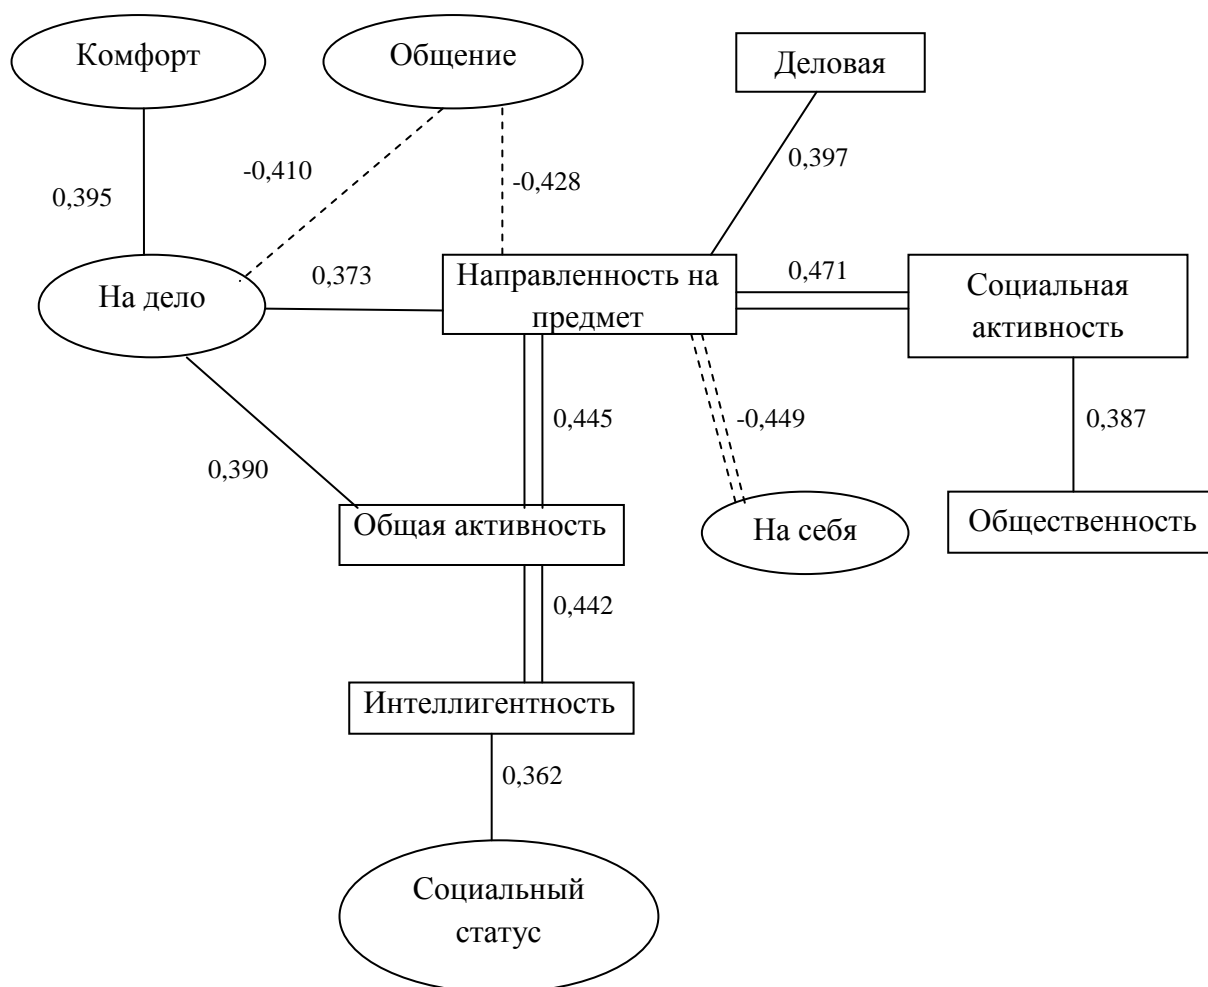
Комфорт

Общение

Деловая

0,395

-0,410

-0,428

0,397

На дело

0,373

Направленность на предмет

0,471

Социальная активность

0,445

-0,449

0,387

0,390

Общая активность

На себя

Общественность

0,442

Интеллигентность

0,362

Социальный статус